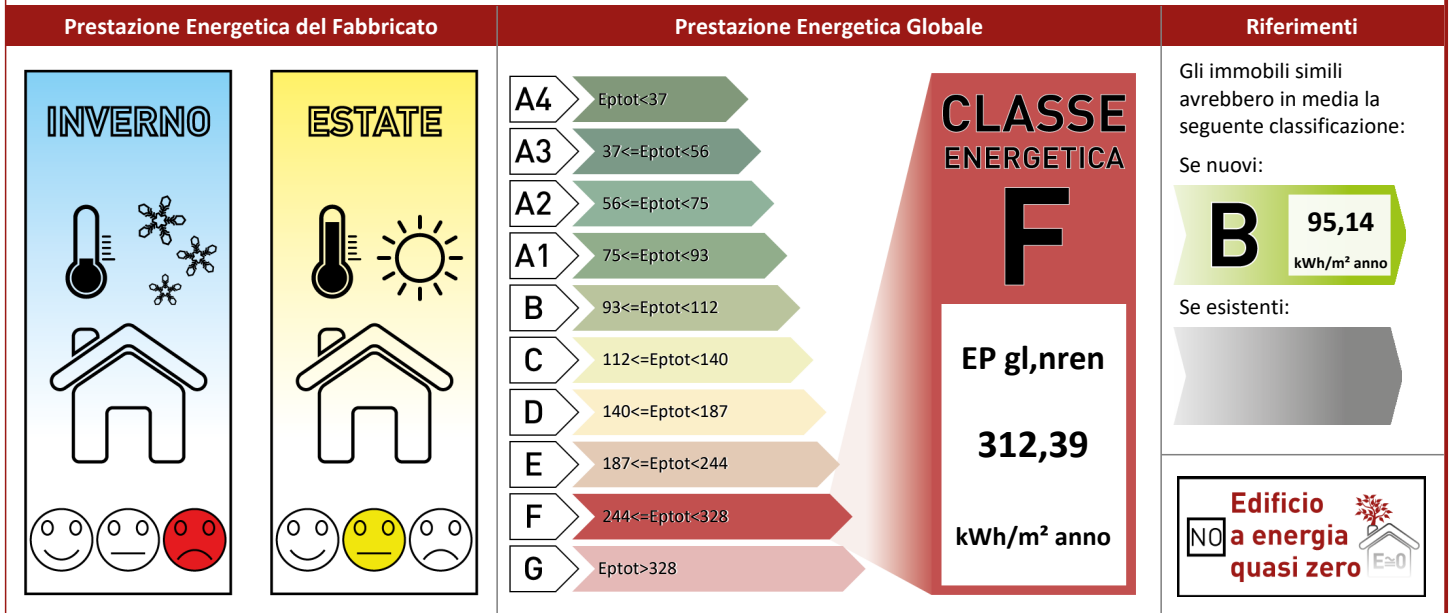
Prestazione Energetica del Fabbricato

INVERNO

ESTATE

Prestazione Energetica Globale

| | |
|---|---|
| A4 | Eptot<37 |
| A3 | 37<=Eptot<56 |
| A2 | 56<=Eptot<75 |
| A1 | 75<=Eptot<93 |
| B | 93<=Eptot<112 |
| C | 112<=Eptot<140 |
| D | 140<=Eptot<187 |
| E | 187<=Eptot<244 |
| F | 244<=Eptot<328 |
| G | Eptot>328 |

CLASSE ENERGETICA
F

EP gl,nren

312,39

kWh/m² anno

Riferimenti

Gli immobili simili avrebbero in media la seguente classificazione:

Se nuovi:

B 95,14 kWh/m² anno

Se esistenti:

NO Edificio a energia quasi zero
E≥0